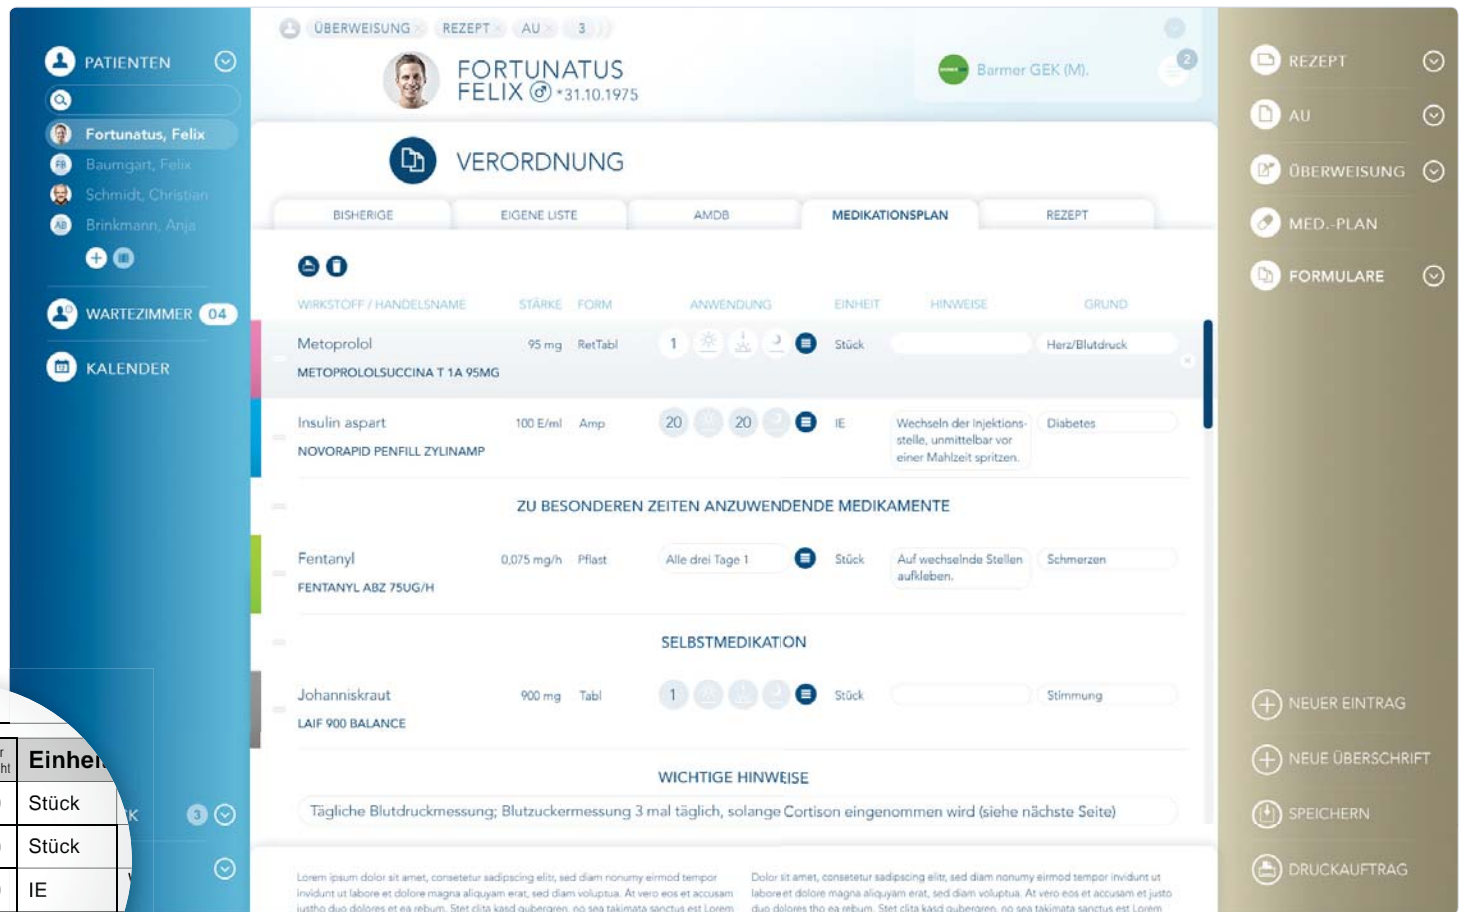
PATIENTEN
Fortunatus, Felix
Baumgart, Felix
Schmidt, Christian
Brinkmann, Anja
WARTEZIMMER 04
KALENDER

ÜBERWEISUNG REZEPT AU 3

FORTUNATUS
FELIX ♂ *31.10.1975

Barmer GEK (M).

2

VERORDNUNG

BISHERIGE | EIGENE LISTE | AMDB | MEDIKATIONSPLAN | REZEPT

| WIRKSTOFF / HANDELSNAME | STÄRKE | FORM | ANWENDUNG | EINHEIT | HINWEISE | GRUND |
|---|---|---|---|---|---|---|
| Metoprolol METOPROLOLSUCCINA T 1A 95MG | 95 mg | RetTabl | 1 | Stück | | Herz/Blutdruck |
| Insulin aspart NOVORAPID PENFILL ZYLINAMP | 100 E/ml | Amp | 20 20 | IE | Wechseln der Injektionsstelle, unmittelbar vor einer Mahlzeit spritzen. | Diabetes |

ZU BESONDEREN ZEITEN ANZUWENDENDE MEDIKAMENTE

| Fentanyl FENTANYL ABZ 75UG/H | 0,075 mg/h | Pflast | Alle drei Tage 1 | Stück | Auf wechselnde Stellen aufkleben. | Schmerzen |
|---|---|---|---|---|---|---|

SELBSTMEDIKATION

| Johanniskraut LAIF 900 BALANCE | 900 mg | Tabl | 1 | Stück | | Stimmung |
|---|---|---|---|---|---|---|

WICHTIGE HINWEISE
Tägliche Blutdruckmessung; Blutzuckermessung 3 mal täglich, solange Cortison eingenommen wird (siehe nächste Seite)

Lorem ipsum dolor sit amet, consetetur sadipscing elitr, sed diam nonumy eirmod tempor invidunt ut labore et dolore magna aliquyam erat, sed diam voluptua. At vero eos et accusam justo duo dolores et ea rebum. Stet clita kasd gubergren, no sea takimata sanctus est Lorem

Dolor sit amet, consetetur sadipscing elitr, sed diam nonumy eirmod tempor invidunt ut labore et dolore magna aliquyam erat, sed diam voluptua. At vero eos et accusam et justo duo dolores tho ea rebum. Stet clita kasd gubergren, no sea takimata sanctus est Lorem

REZEPT
AU
ÜBERWEISUNG
MED.-PLAN
FORMULARE
NEUER EINTRAG
NEUE ÜBERSCHRIFT
SPEICHERN
DRUCKAUFTRAG

3

| Einhei |
|---|
| Stück |
| Stück |
| IE |